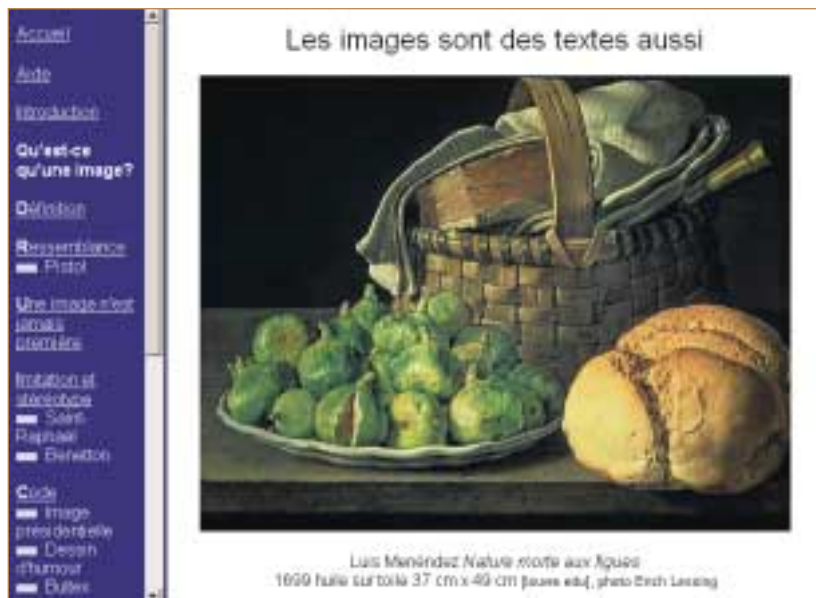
Accueil

Aide

Introduction

Qu'est-ce qu'une image?

Définition

Ressemblance
Pistol

Une image n'est jamais première

Imitation et stéréotype
Saint-Raphaël
Benetton

Code
Image présidentielle
Dessin d'humour
Butler

Les images sont des textes aussi

Luis Menéndez Nature morte aux figues
1699 huile sur toile 37 cm x 49 cm [louvre edu], photo Erich Lessing